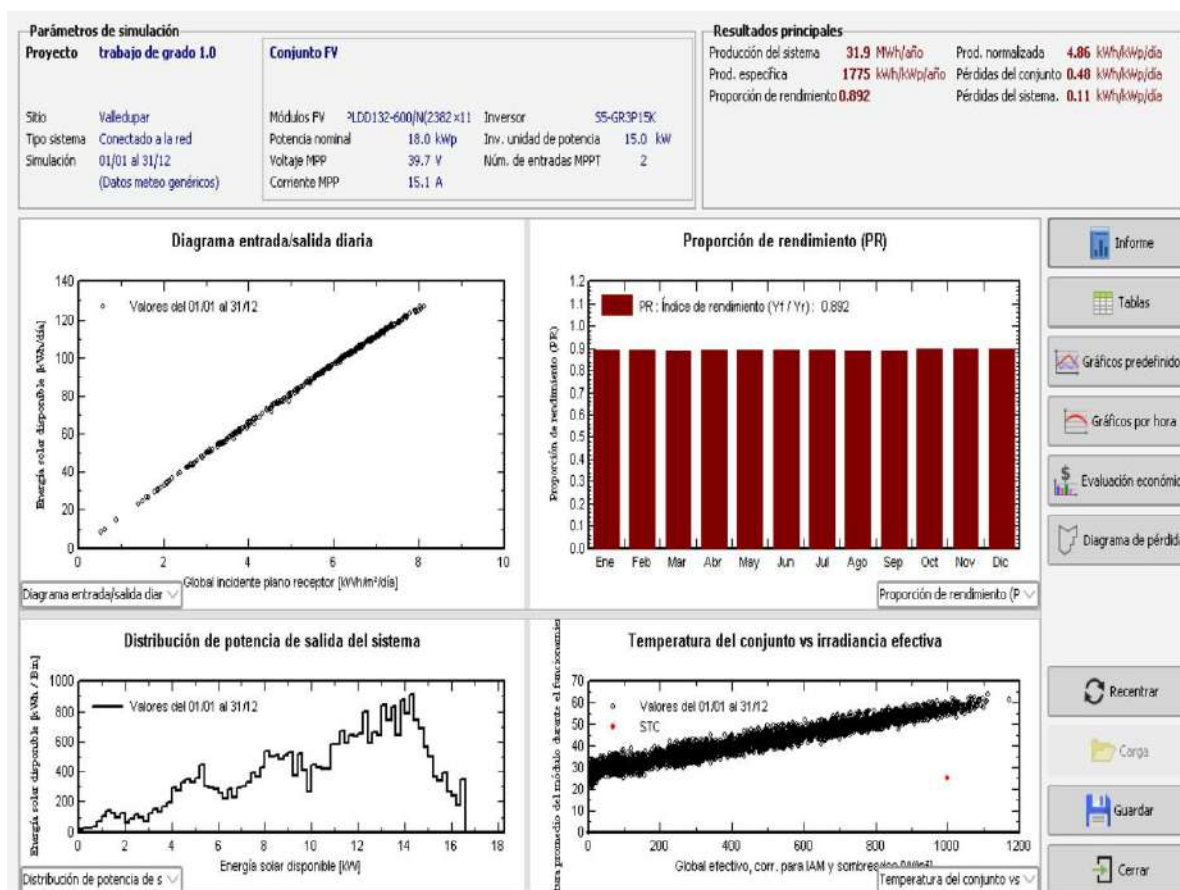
Parámetros de simulación

| Proyecto | trabajo de grado 1.0 |
|---|---|
| Sitio | Valledupar |
| Tipo sistema | Conectado a la red |
| Simulación | 01/01 al 31/12 |
| | (Datos meteo genéricos) |

Conjunto FV

| Módulos FV | PLDD132-600/N(2382 x11 | Inversor | S5-GR3P15K |
|---|---|---|---|
| Potencia nominal | 18.0 kWp | Inv. unidad de potencia | 15.0 kW |
| Voltaje MPP | 39.7 V | Núm. de entradas MPPT | 2 |
| Corriente MPP | 15.1 A | | |

Resultados principales

| Producción del sistema | 31.9 MWh/año | Prod. normalizada | 4.86 kWh/kWp/día |
|---|---|---|---|
| Prod. específica | 1775 kWh/kWp/año | Pérdidas del conjunto | 0.48 kWh/kWp/día |
| Proporción de rendimiento | 0.892 | Pérdidas del sistema. | 0.11 kWh/kWp/día |

Diagrama entrada/salida diaria
Valores del 01/01 al 31/12
Energía solar disponible [kWh/día]
140 120 100 80 60 40 20 0
0 2 4 6 8 10
Global incidente plano receptor [kWh/m²/día]
Diagrama entrada/salida diar

Proporción de rendimiento (PR)
PR : Índice de rendimiento (Yf / Yr) : 0.892
Proporción de rendimiento (PR)
1.2 1.1 1.0 0.9 0.8 0.7 0.6 0.5 0.4 0.3 0.2 0.1 0.0
Ene Feb Mar Abr May Jun Jul Ago Sep Oct Nov Dic
Proporción de rendimiento (P

Informe
Tablas
Gráficos predefinido
Gráficos por hora
Evaluación económic
Diagrama de pérdid

Distribución de potencia de salida del sistema
Valores del 01/01 al 31/12
Energía solar disponible [kWh / Bin]
1000 800 600 400 200 0
0 2 4 6 8 10 12 14 16 18
Energía solar disponible [kW]
Distribución de potencia de s

Temperatura del conjunto vs irradiancia efectiva
Valores del 01/01 al 31/12
STC
ura promedio del módulo durante el funcionamie
70 60 50 40 30 20 10 0
0 200 400 600 800 1000 1200
Global efectivo, corr. para IAM y sombre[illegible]
Temperatura del conjunto vs

Recentrar
Carga
Guardar
Cerrar